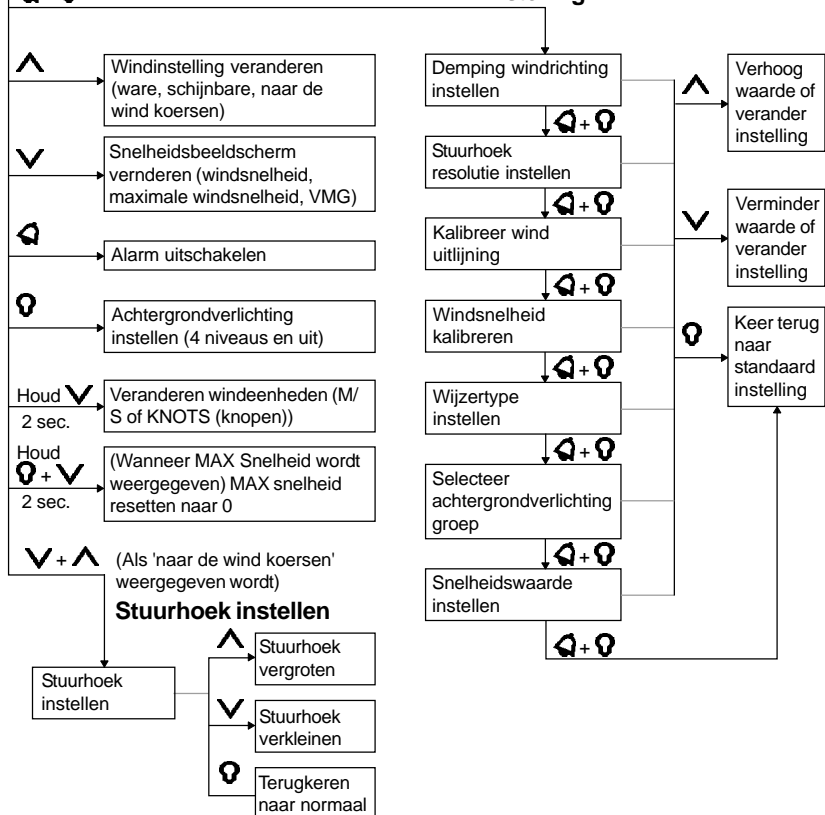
Windinstelling veranderen (ware, schijnbare, naar de wind koersen)

Snelheidsbeeldscherm vernderen (windsnelheid, maximale windsnelheid, VMG)

Alarm uitschakelen

Achtergrondverlichting instellen (4 niveaus en uit)

Houd
2 sec.

Veranderen windeenheden (M/S of KNOTS (knopen))

Houd
+
2 sec.

(Wanneer MAX Snelheid wordt weergegeven) MAX snelheid resetten naar 0

+ (Als 'naar de wind koersen' weergegeven wordt)

**Stuurhoek instellen**

Stuurhoek instellen

Stuurhoek vergroten

Stuurhoek verkleinen

Terugkeren naar normaal

Demping windrichting instellen

+

Stuurhoek resolutie instellen

+

Kalibreer wind uitlijning

+

Windsnelheid kalibreren

+

Wijzertype instellen

+

Selecteer achtergrondverlichting groep

+

Snelheidswaarde instellen

+

Verhoog waarde of verander instelling

Verminder waarde of verander instelling

Keer terug naar standaard instelling